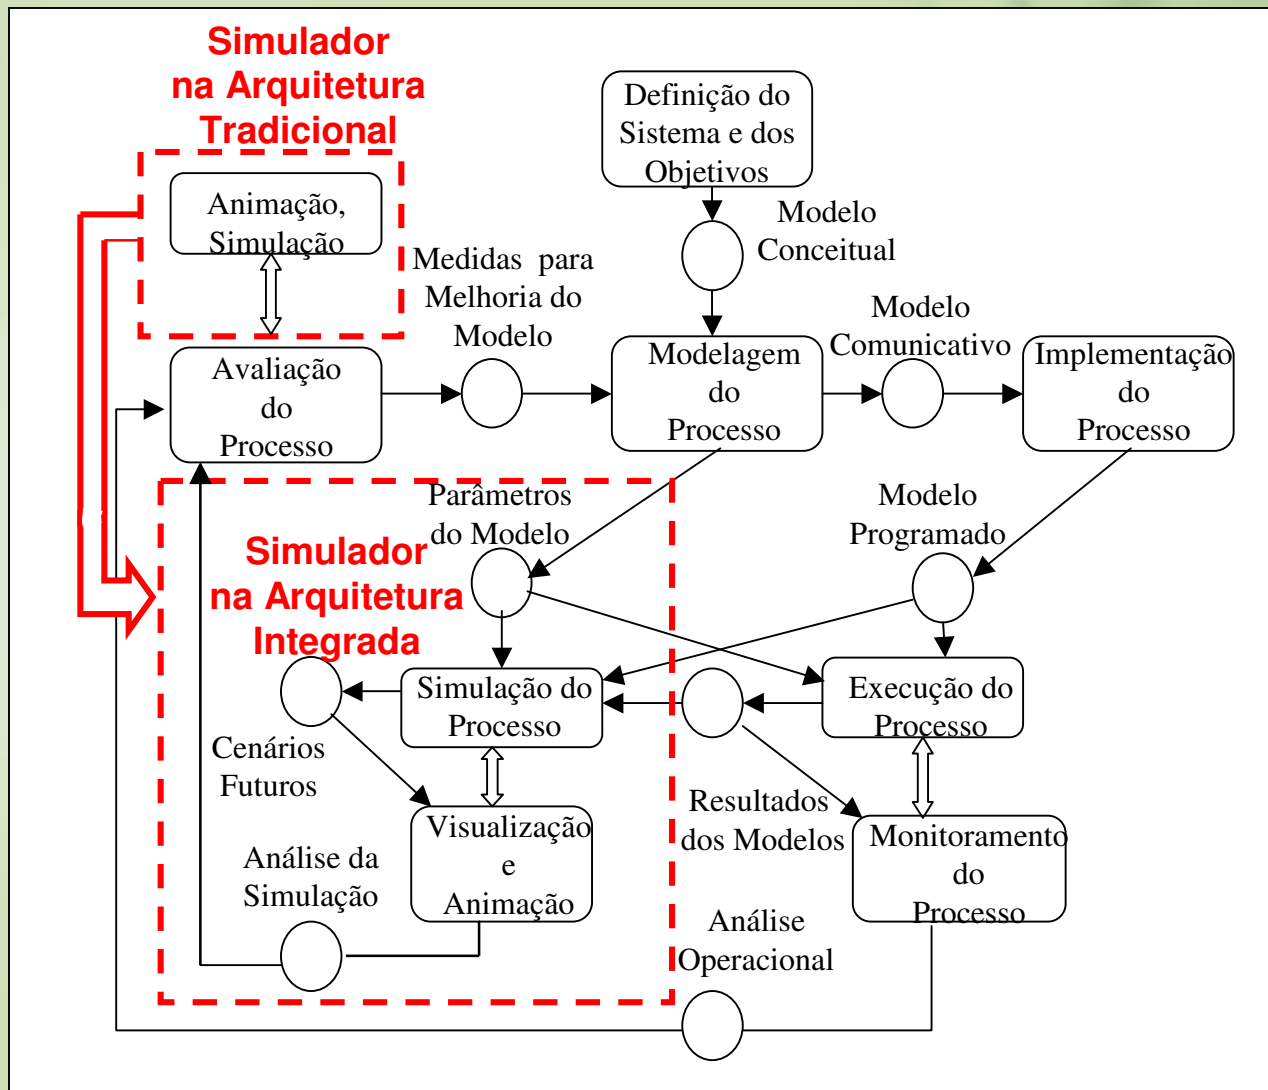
Simulador na Arquitetura Tradicional

Definição do Sistema e dos Objetivos

Modelo Conceitual

Animação, Simulação

Medidas para Melhoria do Modelo

Modelo Comunicativo

Avaliação do Processo

Modelagem do Processo

Implementação do Processo

Parâmetros do Modelo

Modelo Programado

Simulador na Arquitetura Integrada

Simulação do Processo

Execução do Processo

Cenários Futuros

Visualização e Animação

Resultados dos Modelos

Monitoramento do Processo

Análise da Simulação

Análise Operacional